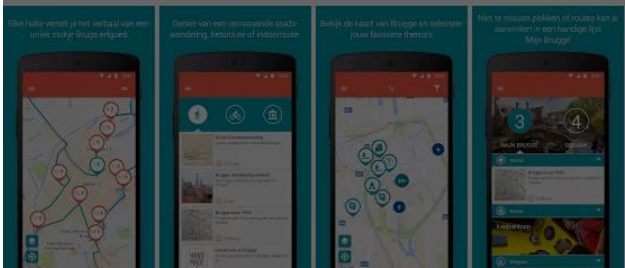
Elke halte vertelt je het verhaal van een uniek stukje Brugge erfgoed.

Ontdek van een verrassende stadswandeling, fietsroute of indoorroute.

Bekijk de kaart van Brugge en selecteer jouw favoriete thema's.

Niet te missen plekken of routes kan je aanvinken in een handige lijst 'Mijn Brugge'.

3

4

MIJN BRUGGE

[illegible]